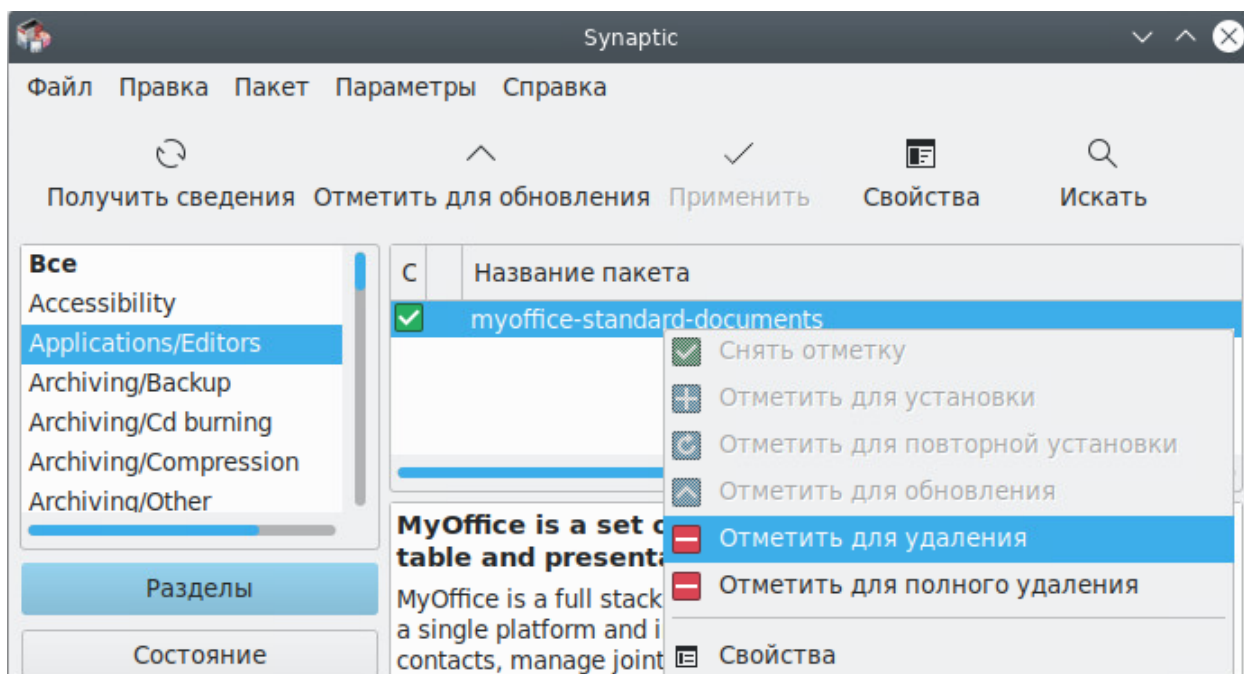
Synaptic

Файл Правка Пакет Параметры Справка

Получить сведения Отметить для обновления Применить Свойства Искать

Все
Accessibility
Applications/Editors
Archiving/Backup
Archiving/Cd burning
Archiving/Compression
Archiving/Other

Разделы

Состояние

| С | | Название пакета |
|---|---|---|
| | | myoffice-standard-documents |

Снять отметку
Отметить для установки
Отметить для повторной установки
Отметить для обновления
Отметить для удаления
Отметить для полного удаления
Свойства

MyOffice is a set o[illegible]
table and presenta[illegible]
MyOffice is a full stack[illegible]
a single platform and i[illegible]
contacts, manage joint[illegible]